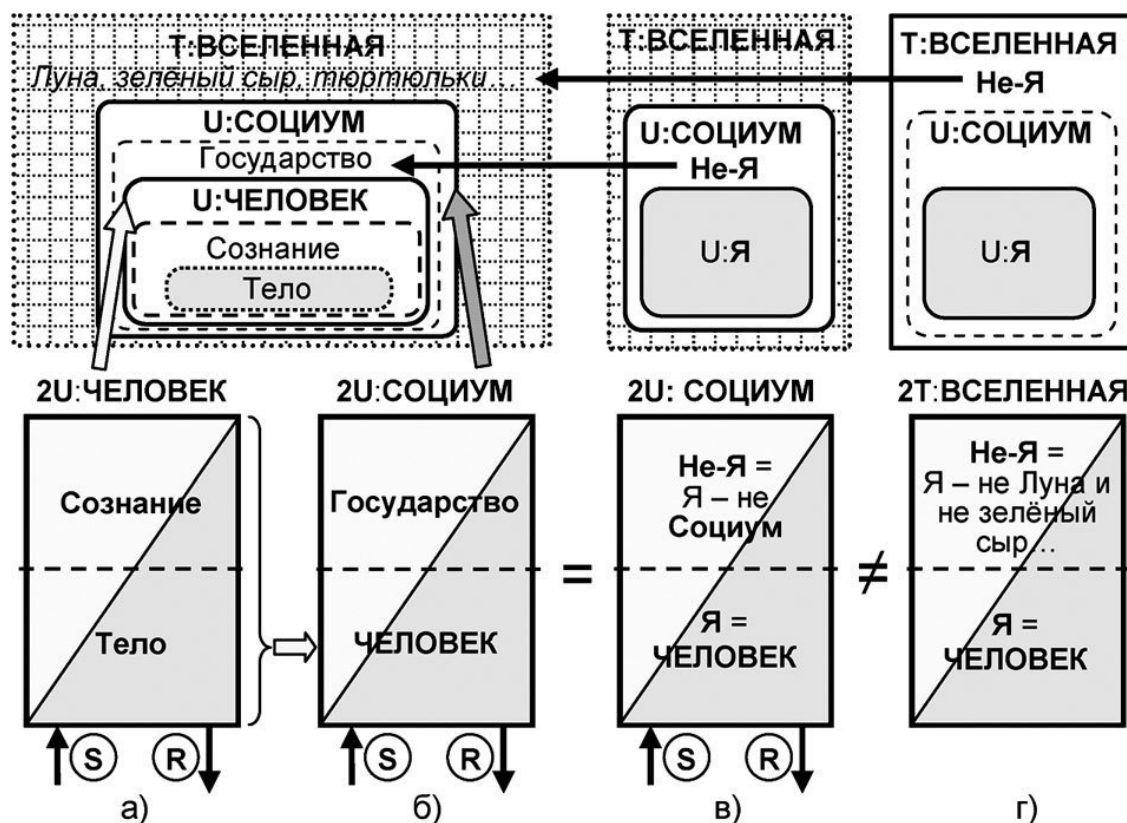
T:ВСЕЛЕННАЯ
Луна, зелёный сыр, тюртюльки
U:СОЦИУМ
Государство
U:ЧЕЛОВЕК
Сознание
Тело

T:ВСЕЛЕННАЯ
U:СОЦИУМ
Не-Я
U:Я

T:ВСЕЛЕННАЯ
Не-Я
U:СОЦИУМ
U:Я

2U:ЧЕЛОВЕК
Сознание
Тело
S R
а)

2U:СОЦИУМ
Государство
ЧЕЛОВЕК
S R
б)

=

2U: СОЦИУМ
Не-Я = Я – не Социум
Я = ЧЕЛОВЕК
S R
в)

≠

2T:ВСЕЛЕННАЯ
Не-Я = Я – не Луна и не зелёный сыр…
Я = ЧЕЛОВЕК
г)